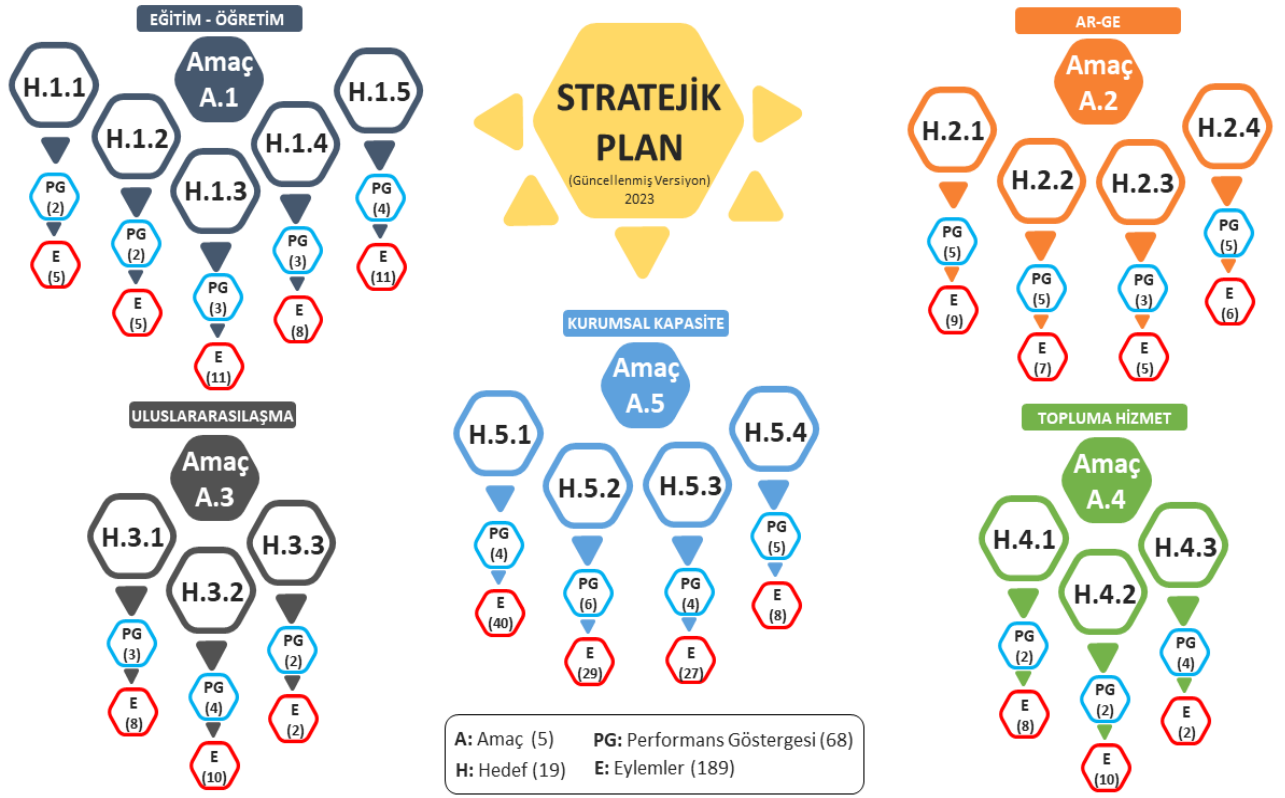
EĞİTİM - ÖĞRETİM

Amaç A.1

H.1.1
PG (2)
E (5)

H.1.2
PG (2)
E (5)

H.1.3
PG (3)
E (11)

H.1.4
PG (3)
E (8)

H.1.5
PG (4)
E (11)

STRATEJİK PLAN
(Güncellenmiş Versiyon)
2023

AR-GE

Amaç A.2

H.2.1
PG (5)
E (9)

H.2.2
PG (5)
E (7)

H.2.3
PG (3)
E (5)

H.2.4
PG (5)
E (6)

ULUSLARARASILAŞMA

Amaç A.3

H.3.1
PG (3)
E (8)

H.3.2
PG (4)
E (10)

H.3.3
PG (2)
E (2)

KURUMSAL KAPASİTE

Amaç A.5

H.5.1
PG (4)
E (40)

H.5.2
PG (6)
E (29)

H.5.3
PG (4)
E (27)

H.5.4
PG (5)
E (8)

TOPLUMA HİZMET

Amaç A.4

H.4.1
PG (2)
E (8)

H.4.2
PG (2)
E (10)

H.4.3
PG (4)
E (2)

A: Amaç (5)
PG: Performans Göstergesi (68)
H: Hedef (19)
E: Eylemler (189)